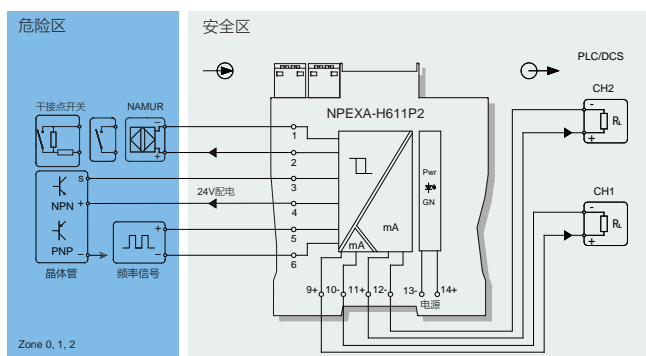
危险区

安全区

PLC/DCS

NPEXA-H611P2

干接点开关

NAMUR

CH2

1

2

3

4

5

6

24V配电

S

NPN

PNP

晶体管

频率信号

mA

mA

Pwr

GN

CH1

$R_L$

$R_L$

9+

10-

11+

12-

13-

14+

电源

Zone 0, 1, 2